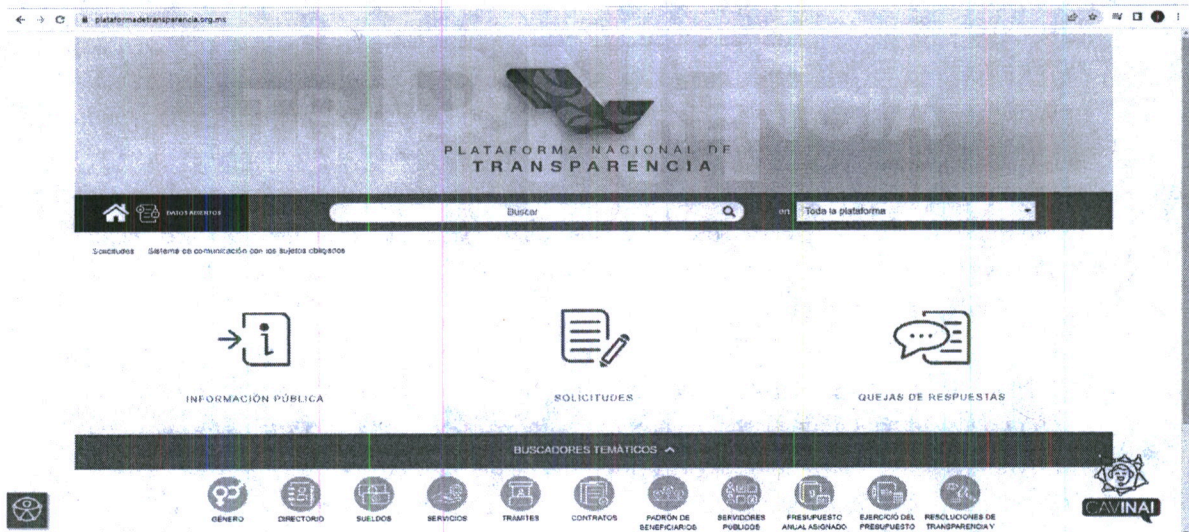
plataformadetransparencia.org.mx

PLATAFORMA NACIONAL DE
TRANSPARENCIA

DATOS ABIERTOS

Buscar

en Toda la plataforma

Solicitudes Sistema de comunicación con los sujetos obligados

INFORMACIÓN PÚBLICA

SOLICITUDES

QUEJAS DE RESPUESTAS

BUSCADORES TEMÁTICOS

GÉNERO
DIRECTORIO
SUELDOS
SERVICIOS
TRÁMITES
CONTRATOS
PADRÓN DE BENEFICIARIOS
SERVIDORES PÚBLICOS
PRESUPUESTO ANUAL ASIGNADO
EJERCICIO DEL PRESUPUESTO
RESOLUCIONES DE TRANSPARENCIA Y

CAVINAI